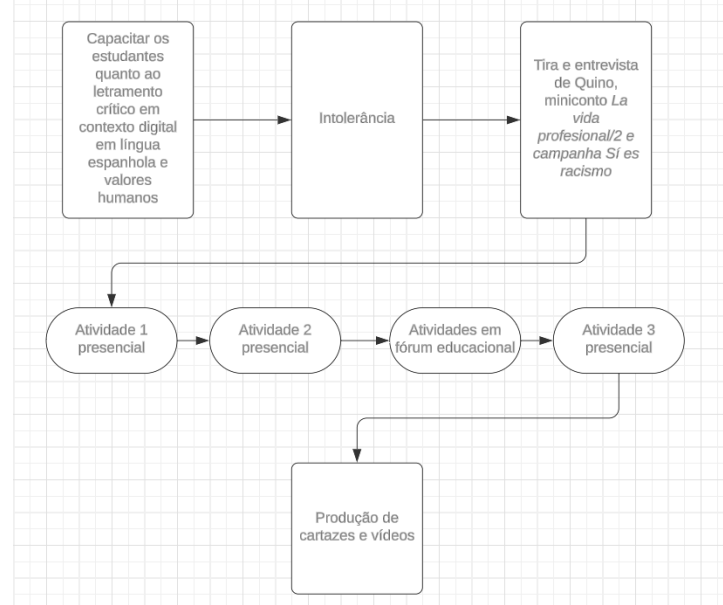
Capacitar os estudantes quanto ao letramento crítico em contexto digital em língua espanhola e valores humanos

Intolerância

Tira e entrevista de Quino, miniconto *La vida profesional/2* e campanha *Sí es racismo*

Atividade 1 presencial

Atividade 2 presencial

Atividades em fórum educacional

Atividade 3 presencial

Produção de cartazes e vídeos